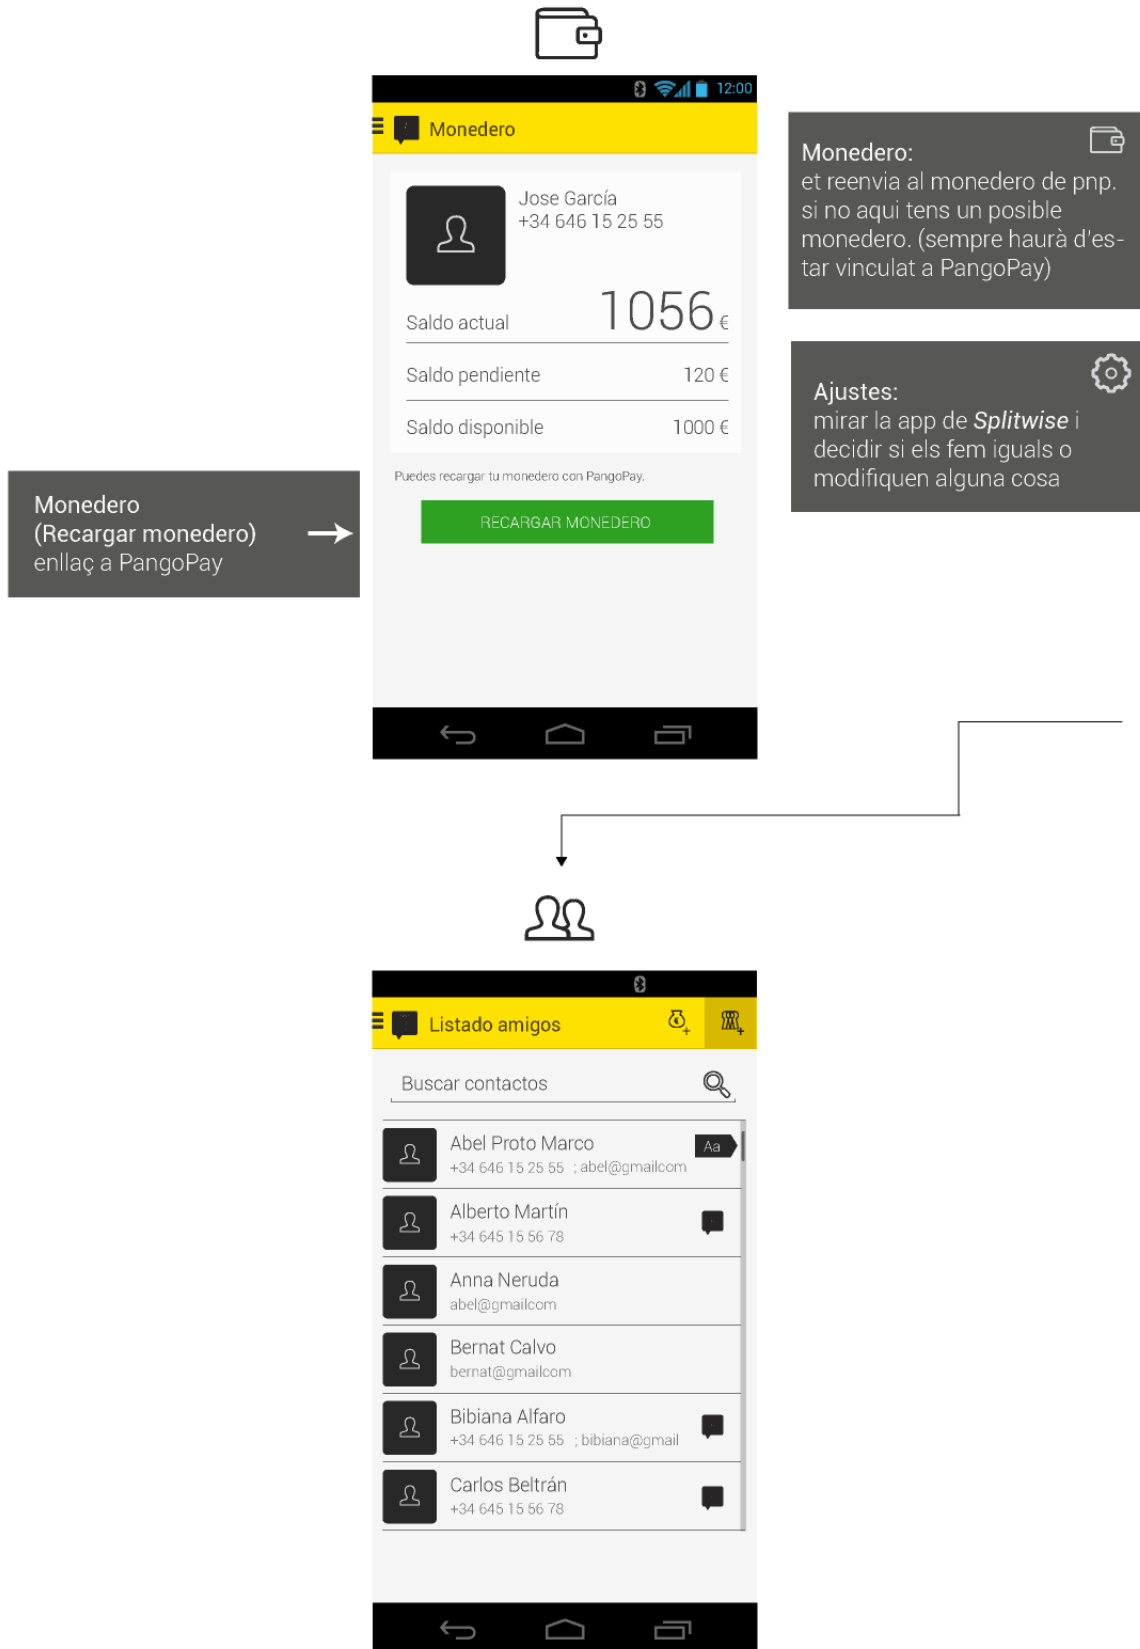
12:00

Monedero

Jose García
+34 646 15 25 55

Saldo actual 1056 €

Saldo pendiente 120 €

Saldo disponible 1000 €

Puedes recargar tu monedero con PangoPay.

RECARGAR MONEDERO

Monedero:
et reenvia al monedero de pnp. si no aqui tens un posible monedero. (sempre haurà d'estar vinculat a PangoPay)

Ajustes:
mirar la app de Splitwise i decidir si els fem iguals o modifiquen alguna cosa

Monedero
(Recargar monedero)
enllaç a PangoPay

Listado amigos

Buscar contactos

Abel Proto Marco
+34 646 15 25 55 ; abel@gmailcom
Aa

Alberto Martín
+34 645 15 56 78

Anna Neruda
abel@gmailcom

Bernat Calvo
bernat@gmailcom

Bibiana Alfaro
+34 646 15 25 55 ; bibiana@gmail

Carlos Beltrán
+34 645 15 56 78